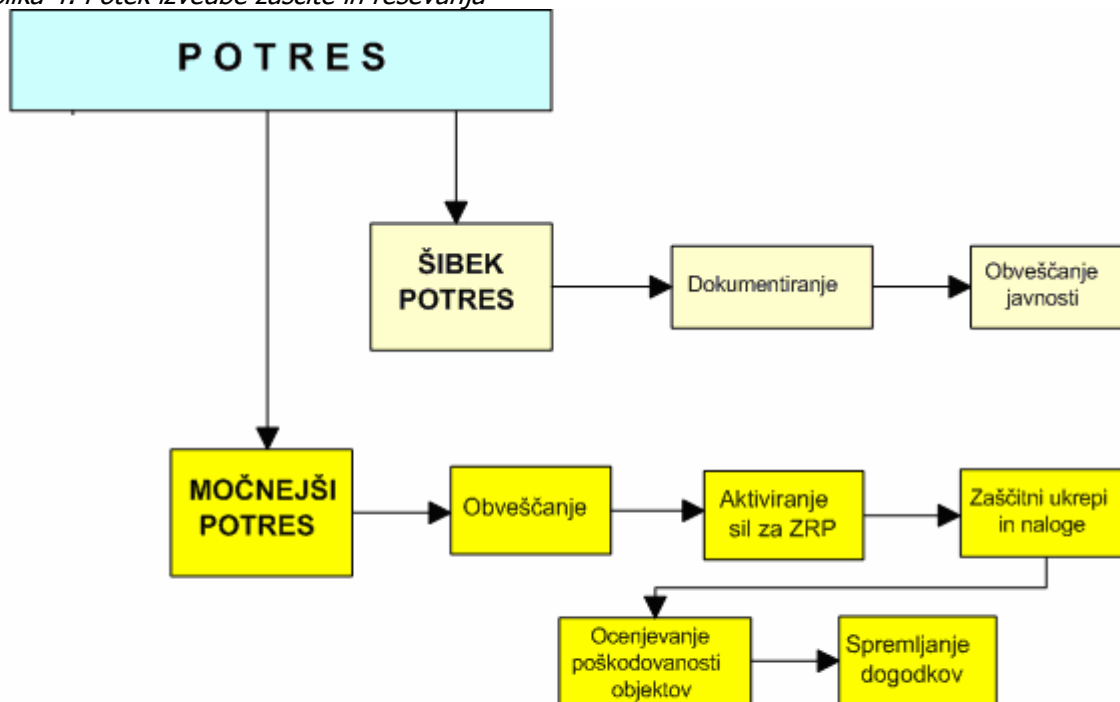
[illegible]ika 4: Potek izvedbe zaščite in reševanja

POTRES

ŠIBEK POTRES

Dokumentiranje

Obveščanje javnosti

MOČNEJŠI POTRES

Obveščanje

Aktiviranje sil za ZRP

Zaščitni ukrepi in naloge

Ocenjevanje poškodovanosti objektov

Spremljanje dogodkov